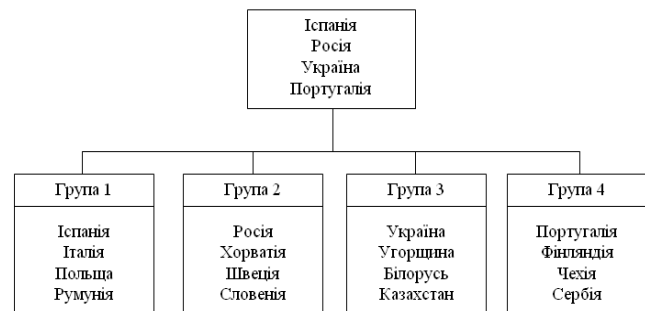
Іспанія
Росія
Україна
Португалія

Група 1

Іспанія
Італія
Польща
Румунія

Група 2

Росія
Хорватія
Швеція
Словенія

Група 3

Україна
Угорщина
Білорусь
Казахстан

Група 4

Португалія
Фінляндія
Чехія
Сербія